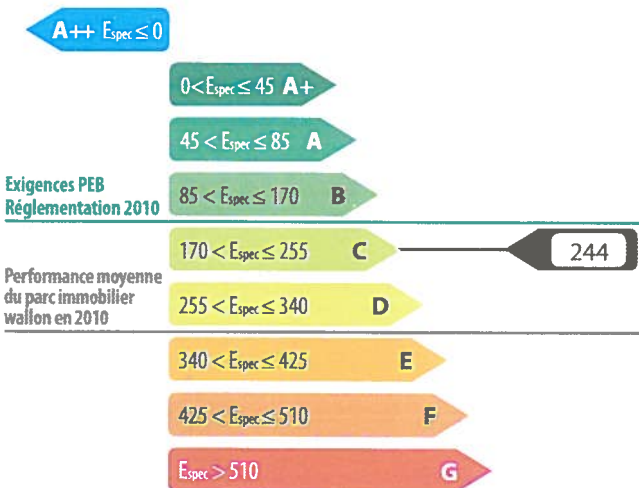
A++ $E_{spec} \leq 0$

$0 < E_{spec} \leq 45$ A+

$45 < E_{spec} \leq 85$ A

Exigences PEB Réglementation 2010

$85 < E_{spec} \leq 170$ B

$170 < E_{spec} \leq 255$ C

244

Performance moyenne du parc immobilier wallon en 2010

$255 < E_{spec} \leq 340$ D

$340 < E_{spec} \leq 425$ E

$425 < E_{spec} \leq 510$ F

$E_{spec} > 510$ G